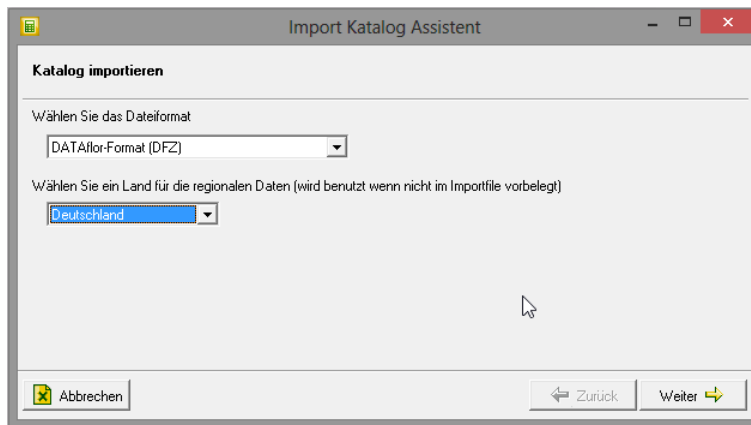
Import Katalog Assistent

Katalog importieren

Wählen Sie das Dateiformat

DATAflor-Format (DFZ)

Wählen Sie ein Land für die regionalen Daten (wird benutzt wenn nicht im Importfile vorbelegt)

Deutschland

Abbrechen

Zurück

Weiter